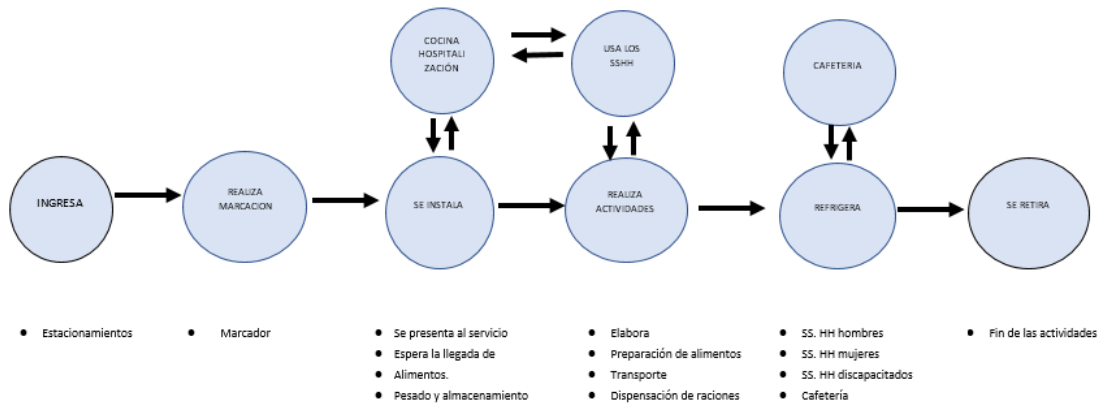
COCINA HOSPITALIZACIÓN

USA LOS SSHH

CAFETERIA

INGRESA

REALIZA MARCACION

SE INSTALA

REALIZA ACTIVIDADES

REFRIGERA

SE RETIRA

• Estacionamientos

• Marcador

• Se presenta al servicio
• Espera la llegada de
• Alimentos.
• Pesado y almacenamiento

• Elabora
• Preparación de alimentos
• Transporte
• Dispensación de raciones

• SS. HH hombres
• SS. HH mujeres
• SS. HH discapacitados
• Cafetería

• Fin de las actividades